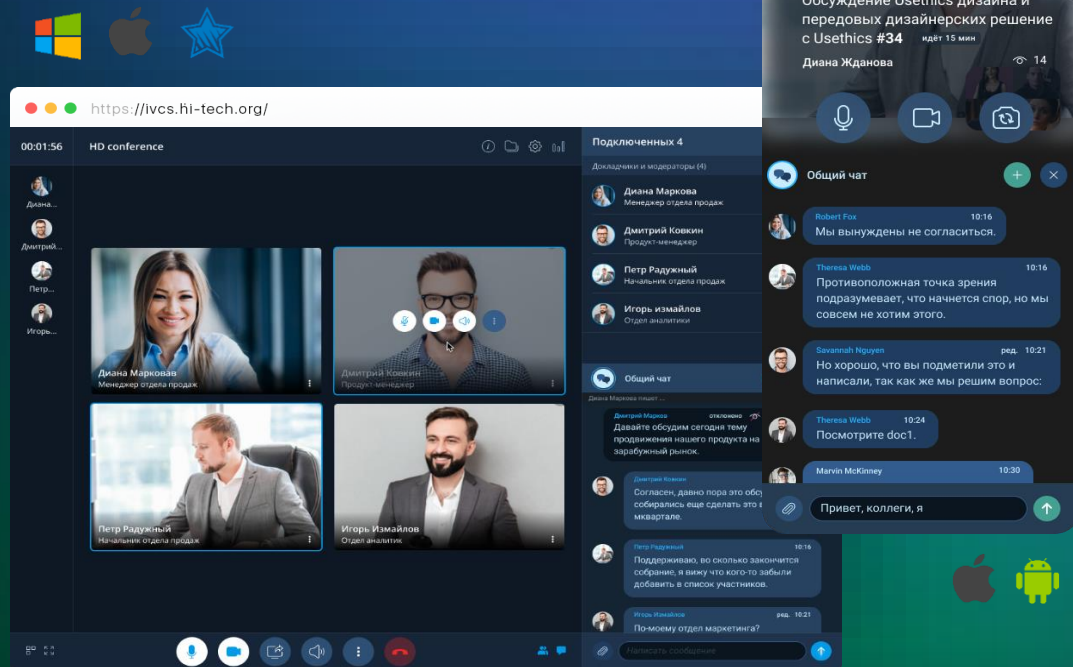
https://ivcs.hi-tech.org/

00:01:56 HD conference

Диана...
Дмитрий...
Петр...
Игорь...

Диана Марковав
Менеджер отдела продаж

Дмитрий Ковкин
Продукт-менеджер

Петр Радужный
Начальник отдела продаж

Игорь Измайлов
Отдел аналитик

Подключенных 4

Докладчики и модераторы (4)

Диана Маркова
Менеджер отдела продаж

Дмитрий Ковкин
Продукт-менеджер

Петр Радужный
Начальник отдела продаж

Игорь измайлов
Отдел аналитики

Общий чат

Диана Маркова пишет...

Дмитрий Маркова отклонено
Давайте обсудим сегодня тему продвижения нашего продукта на зарубежный рынок.

Дмитрий Ковкин
Согласен, давно пора это обсу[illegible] собирались еще сделать это в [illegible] мквартале.

Петр Радужный 10:16
Поддерживаю, во сколько закончится собрание, я вижу что кого-то забыли добавить в список участников.

Игорь Измайлов ред. 10:21
По-моему отдел маркетинга?

Написать сообщение

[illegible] Usethics дизайна и передовых дизайнерских решение с Usethics #34 идёт 15 мин

Диана Жданова 14

Общий чат

Robert Fox 10:16
Мы вынуждены не согласиться.

Theresa Webb 10:16
Противоположная точка зрения подразумевает, что начнется спор, но мы совсем не хотим этого.

Savannah Nguyen ред. 10:21
Но хорошо, что вы подметили это и написали, так как же мы решим вопрос:

Theresa Webb 10:24
Посмотрите doc1.

Marvin McKinney 10:30

Привет, коллеги, я